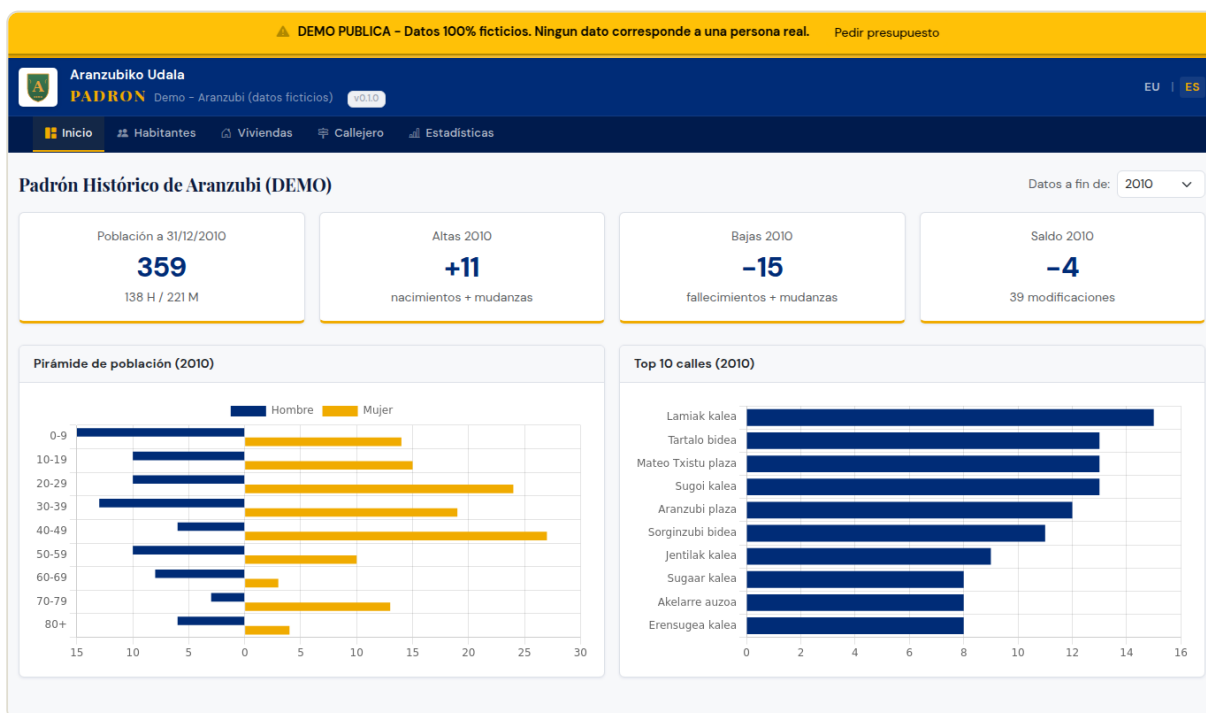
⚠ DEMO PUBLICA - Datos 100% ficticios. Ningun dato corresponde a una persona real. Pedir presupuesto

Aranzubiko Udala
PADRON Demo - Aranzubi (datos ficticios) v0.1.0

EU | ES

Inicio Habitantes Viviendas Callejero Estadisticas

Padrón Histórico de Aranzubi (DEMO)

Datos a fin de: 2010

Población a 31/12/2010
359
138 H / 221 M

Altas 2010
+11
nacimientos + mudanzas

Bajas 2010
-15
fallecimientos + mudanzas

Saldo 2010
-4
39 modificaciones

Pirámide de población (2010)

Hombre Mujer

0-9
10-19
20-29
30-39
40-49
50-59
60-69
70-79
80+

15 10 5 0 5 10 15 20 25 30

Top 10 calles (2010)

Lamiak kalea
Tartalo bidea
Mateo Txistu plaza
Sugoi kalea
Aranzubi plaza
Sorginzubi bidea
Jentilak kalea
Sugaar kalea
Akelarre auzoa
Erensugea kalea

0 2 4 6 8 10 12 14 16